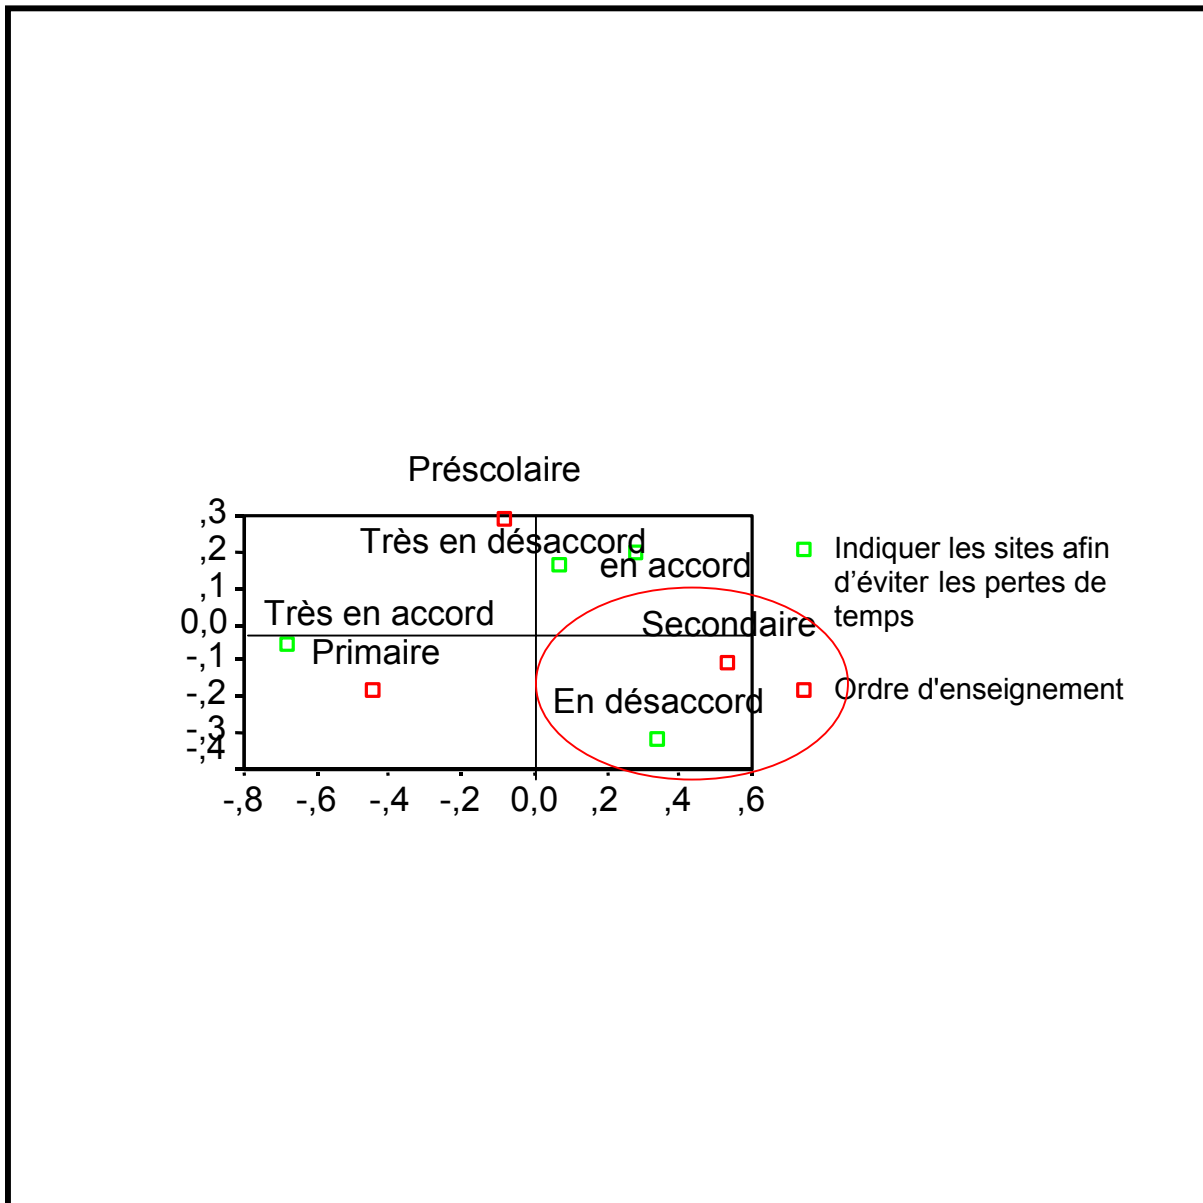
Préscolaire

,3
,2
,1
0,0
-,1
-,2
-,3
-,4

Très en désaccord
en accord
Très en accord
Primaire
Secondaire
En désaccord

-,8 -,6 -,4 -,2 0,0 ,2 ,4 ,6

Indiquer les sites afin d'éviter les pertes de temps

Ordre d'enseignement